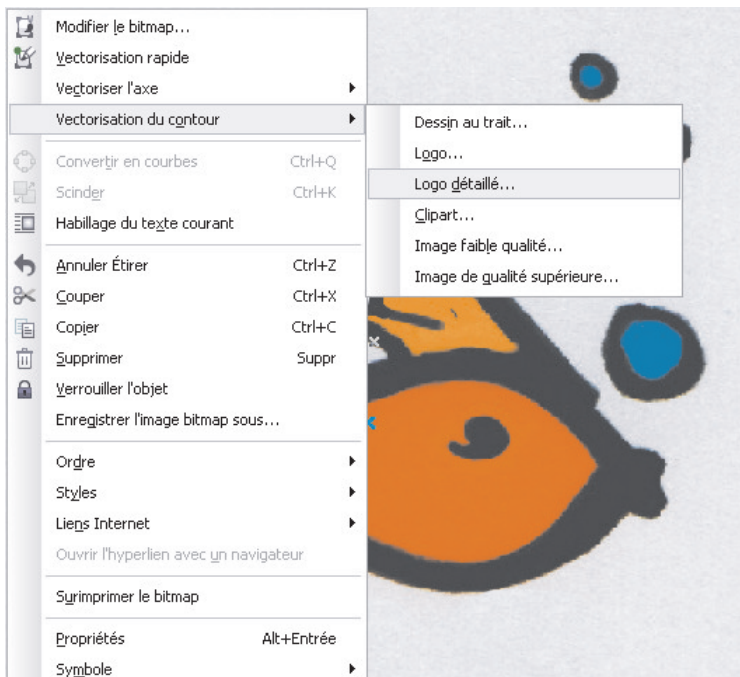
Modifier le bitmap...
Vectorisation rapide
Vectoriser l'axe
Vectorisation du contour
Convertir en courbes Ctrl+Q
Scinder Ctrl+K
Habillage du texte courant
Annuler Étirer Ctrl+Z
Couper Ctrl+X
Copier Ctrl+C
Supprimer Suppr
Verrouiller l'objet
Enregistrer l'image bitmap sous...
Ordre
Styles
Liens Internet
Ouvrir l'hyperlien avec un navigateur
Surimprimer le bitmap
Propriétés Alt+Entrée
Symbole

Dessin au trait...
Logo...
Logo détaillé...
Clipart...
Image faible qualité...
Image de qualité supérieure...